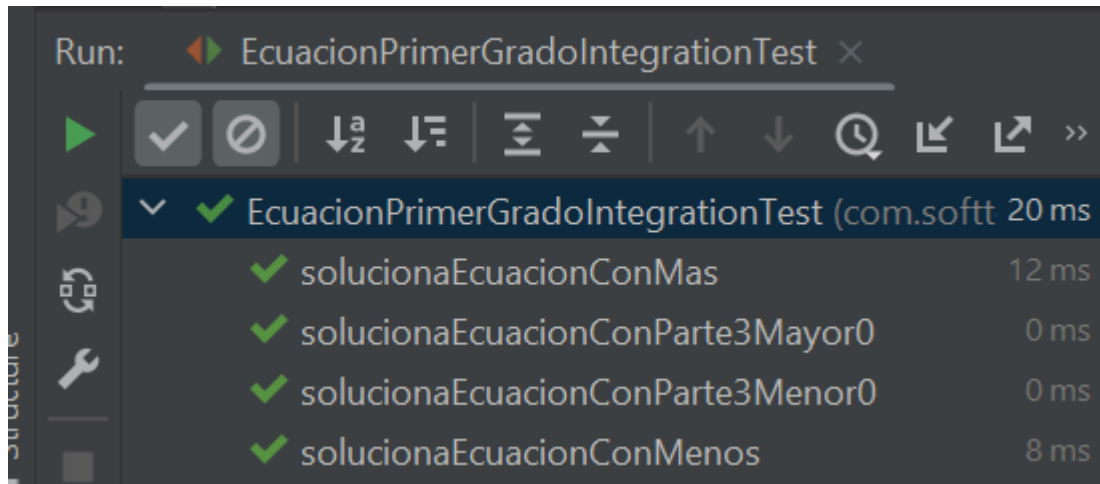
Run: EcuacionPrimerGradoIntegrationTest ×

EcuacionPrimerGradoIntegrationTest (com.softt 20 ms

solucionaEcuacionConMas 12 ms

solucionaEcuacionConParte3Mayor0 0 ms

solucionaEcuacionConParte3Menor0 0 ms

solucionaEcuacionConMenos 8 ms

Structure